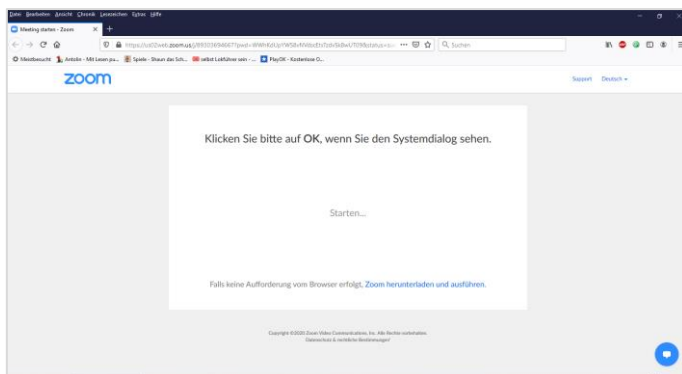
Datei Bearbeiten Ansicht Chronik Lesezeichen Extras Hilfe

Meeting starten - Zoom ×

https://us02web.zoom.us/j/89333694667?pwd=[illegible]

Suchen

Meistbesucht Antolin - Mit Lesen pu... Spiele - Shaun das Sch... selbst Lokführer sein - ... PlayOK - Kostenlose O...

zoom

Support Deutsch ▾

Klicken Sie bitte auf **OK**, wenn Sie den Systemdialog sehen.

Starten...

Falls keine Aufforderung vom Browser erfolgt, Zoom herunterladen und ausführen.

Copyright ©2020 Zoom Video Communications, Inc. Alle Rechte vorbehalten.
Datenschutz & rechtliche Bestimmungen